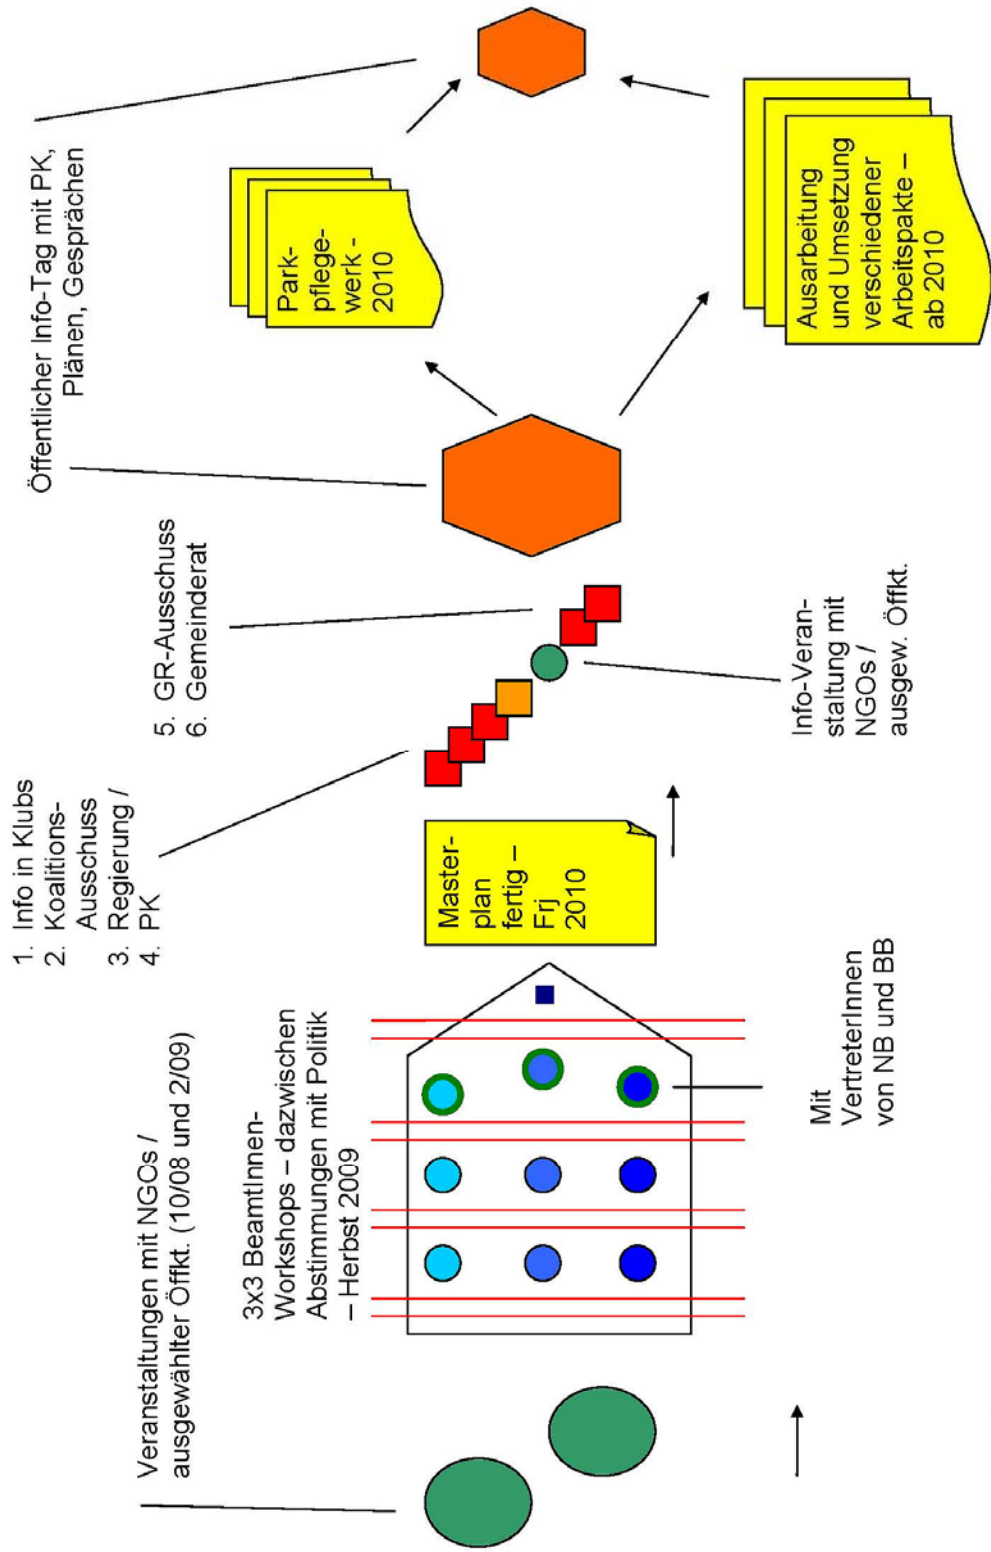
Veranstaltungen mit NGOs / ausgewählter Öffkt. (10/08 und 2/09)

3x3 BeamtInnen-Workshops – dazwischen Abstimmungen mit Politik – Herbst 2009

Mit VertreterInnen von NB und BB

1. Info in Klubs
2. Koalitions-Ausschuss
3. Regierung / PK
4. PK

Master-plan fertig – Frj 2010

5. GR-Ausschuss
6. Gemeinderat

Info-Veranstaltung mit NGOs / ausgew. Öffkt.

Öffentlicher Info-Tag mit PK, Plänen, Gesprächen

Park-pflege-werk - 2010

Ausarbeitung und Umsetzung verschiedener Arbeitspakte – ab 2010